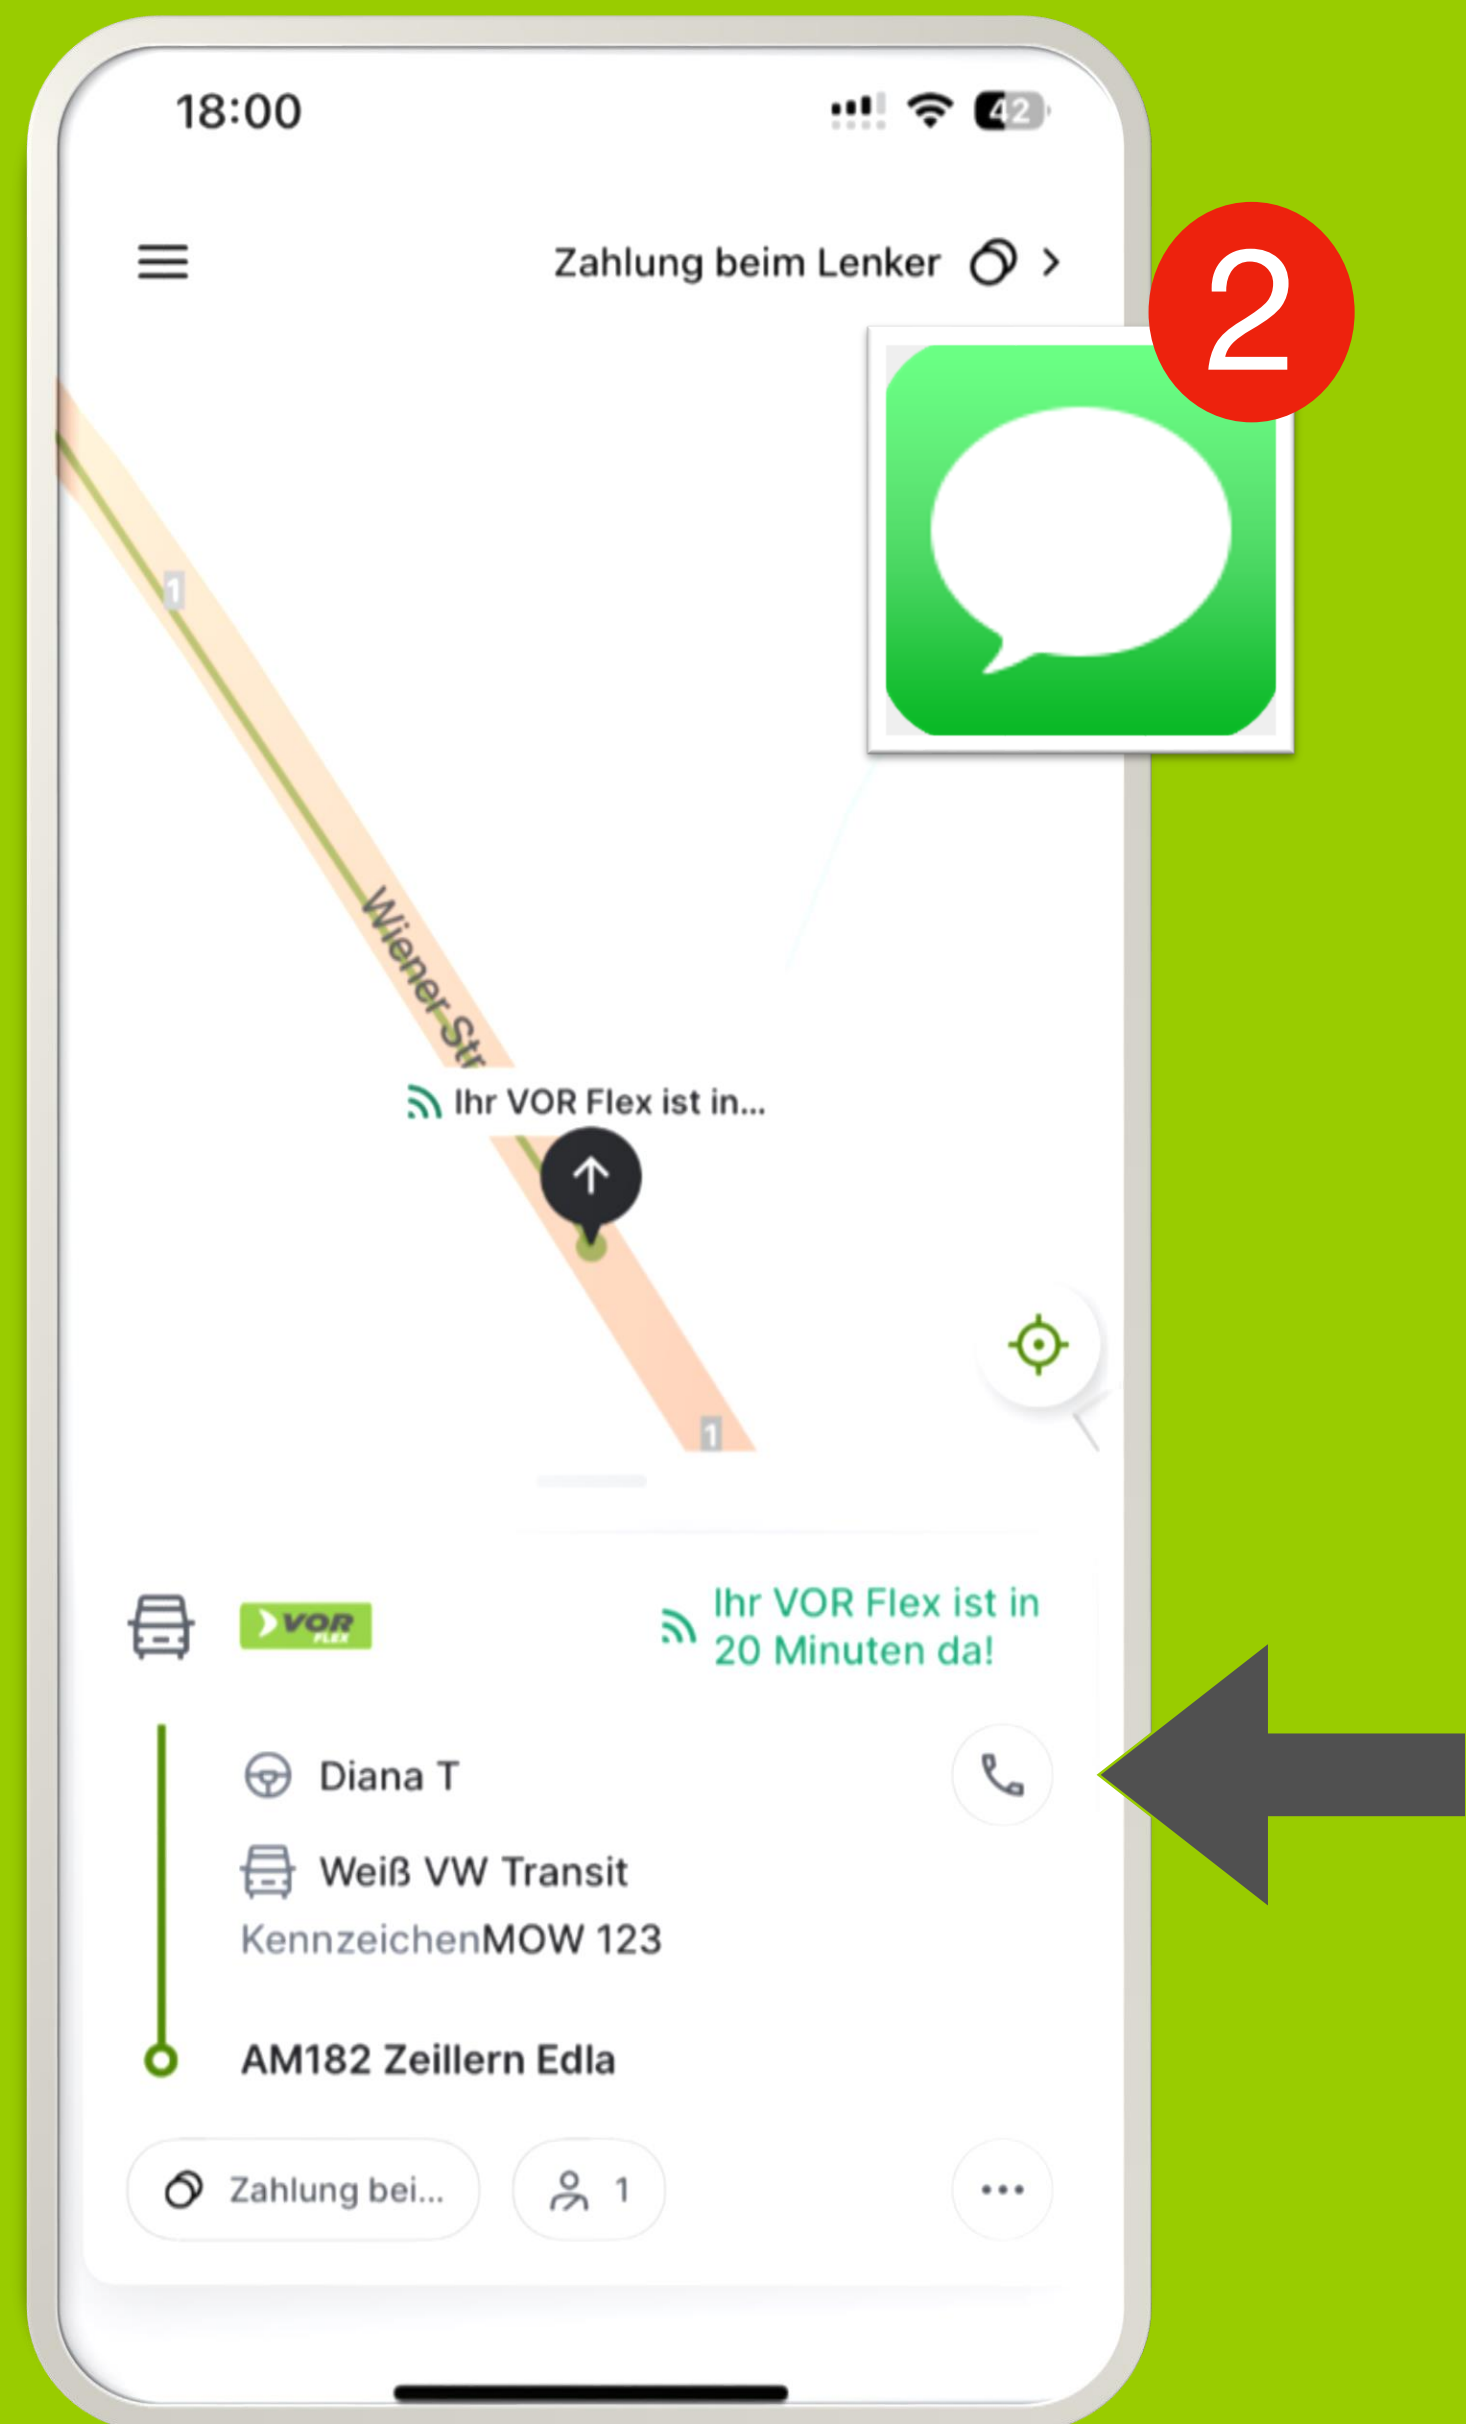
18:00

42

Zahlung beim Lenker >

2

1

Wiener Str

Ihr VOR Flex ist in...

1

VOR FLEX

Ihr VOR Flex ist in 20 Minuten da!

Diana T

Weiß VW Transit

KennzeichenMOW 123

AM182 Zeillern Edla

Zahlung bei...

1

...